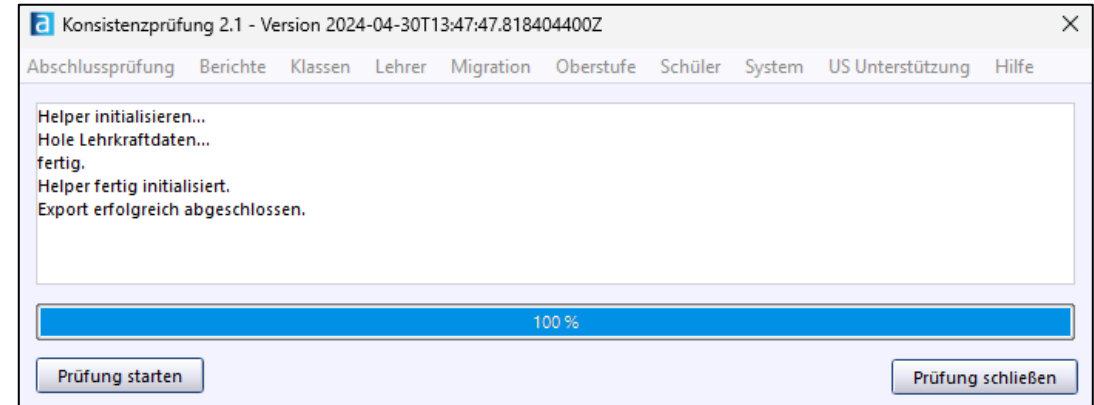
a Konsistenzprüfung 2.1 - Version 2024-04-30T13:47:47.818404400Z ×

Abschlussprüfung Berichte Klassen Lehrer Migration Oberstufe Schüler System US Unterstützung Hilfe

Helper initialisieren...
Hole Lehrkraftdaten...
fertig.
Helper fertig initialisiert.
Export erfolgreich abgeschlossen.

100 %

Prüfung starten

Prüfung schließen